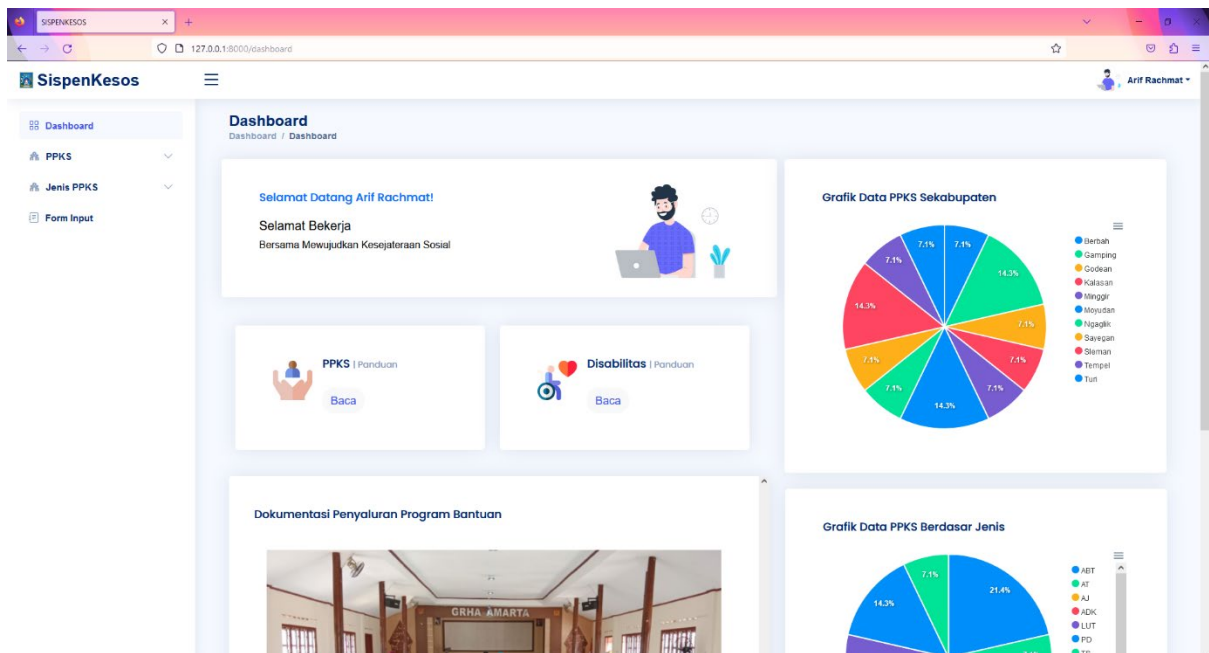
SISPENKESOS
127.0.0.1:8000/dashboard

SispenKesos

Arif Rachmat

Dashboard
PPKS
Jenis PPKS
Form Input

Dashboard
Dashboard / Dashboard

Selamat Datang Arif Rachmat!
Selamat Bekerja
Bersama Mewujudkan Kesejateraan Sosial

PPKS | Panduan
Baca

Disabilitas | Panduan
Baca

Grafik Data PPKS Sekabupaten

7.1%
7.1%
7.1%
14.3%
14.3%
7.1%
7.1%
7.1%
7.1%
14.3%
7.1%

Berbah
Gamping
Godean
Kalasan
Minggir
Moyudan
Ngaglik
Sayegan
Sleman
Tempel
Turi

Dokumentasi Penyaluran Program Bantuan

GRHA AMARTA

Grafik Data PPKS Berdasar Jenis

7.1%
21.4%
14.3%

ABT
AT
AJ
ADK
LUT
PD